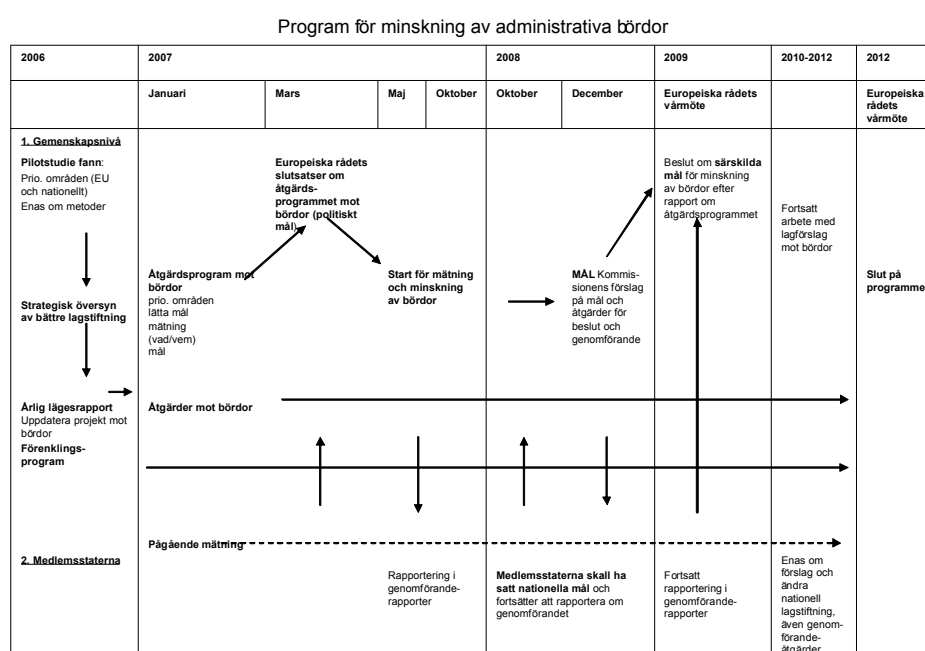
Program för minskning av administrativa bördor

| 2006 | 2007 | | | | 2008 | | 2009 | 2010-2012 | 2012 |
|---|---|---|---|---|---|---|---|---|---|
| | Januari | Mars | Maj | Oktober | Oktober | December | Europeiska rådets vårmöte | | Europeiska rådets vårmöte |

1. Gemenskapsnivå

Pilotstudie fann: Prio. områden (EU och nationellt) Enas om metoder

Europeiska rådets slutsatser om åtgärdsprogrammet mot bördor (politiskt mål)

Beslut om särskilda mål för minskning av bördor efter rapport om åtgärdsprogrammet

Fortsatt arbete med lagförslag mot bördor

Åtgärdsprogram mot bördor prio. områden lätta mål mätning (vad/vem) mål

Start för mätning och minskning av bördor

MÅL Kommissionens förslag på mål och åtgärder för beslut och genomförande

Slut på programme

Strategisk översyn av bättre lagstiftning

Årlig lägesrapport Uppdatera projekt mot bördor

Förenklingsprogram

Åtgärder mot bördor

Pågående mätning

2. Medlemsstaterna

Rapportering i genomföranderapporter

Medlemsstaterna skall ha satt nationella mål och fortsätter att rapportera om genomförandet

Fortsatt rapportering i genomföranderapporter

Enas om förslag och ändra nationell lagstiftning, även genomförandeåtgärder